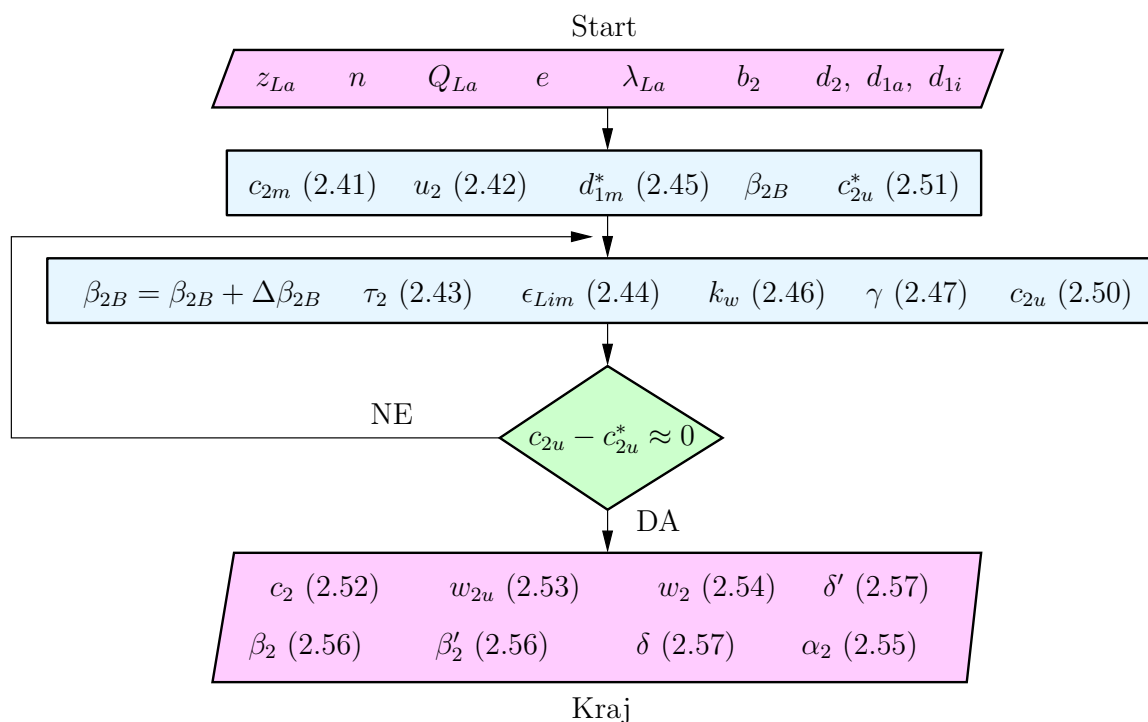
Start

$z_{La}$ $n$ $Q_{La}$ $e$ $\lambda_{La}$ $b_2$ $d_2,\ d_{1a},\ d_{1i}$

$c_{2m}$ (2.41) $u_2$ (2.42) $d^*_{1m}$ (2.45) $\beta_{2B}$ $c^*_{2u}$ (2.51)

$\beta_{2B} = \beta_{2B} + \Delta\beta_{2B}$ $\tau_2$ (2.43) $\epsilon_{Lim}$ (2.44) $k_w$ (2.46) $\gamma$ (2.47) $c_{2u}$ (2.50)

NE

$c_{2u} - c^*_{2u} \approx 0$

DA

$c_2$ (2.52) $w_{2u}$ (2.53) $w_2$ (2.54) $\delta'$ (2.57)

$\beta_2$ (2.56) $\beta'_2$ (2.56) $\delta$ (2.57) $\alpha_2$ (2.55)

Kraj